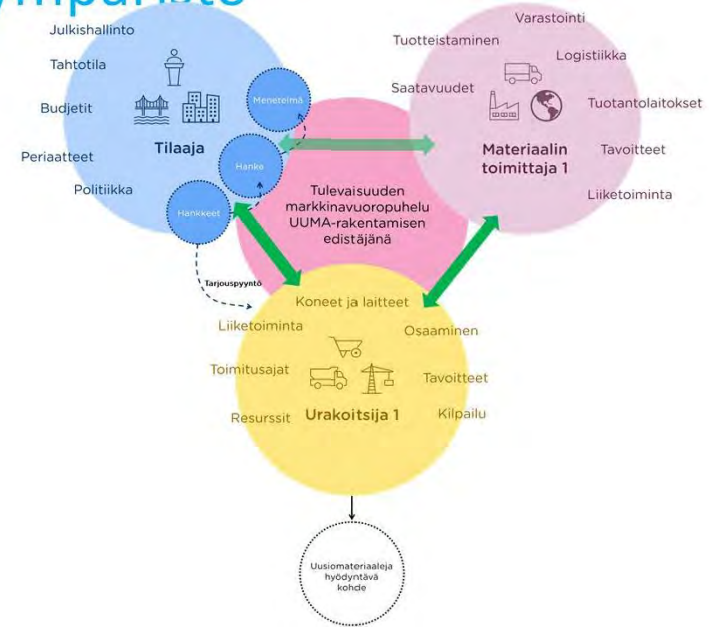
ympäristö

Julkishallinto
Tahtotila
Budjetit
Periaatteet
Politiikka
Tilaaja
Menetelmä
Hanke
Hankkeet

Varastointi
Tuotteistaminen
Logistiikka
Saatavuudet
Tuotantolaitokset
Materiaalin toimittaja 1
Tavoitteet
Liiketoiminta

Tulevaisuuden markkinavuoropuhelu UUMA-rakentamisen edistäjänä

Tarjouspyyntö

Koneet ja laitteet
Liiketoiminta
Osaaminen
Toimitusajat
Tavoitteet
Resurssit
Urakoitsija 1
Kilpailu

Uusiomateriaaleja hyödyntävä kohde